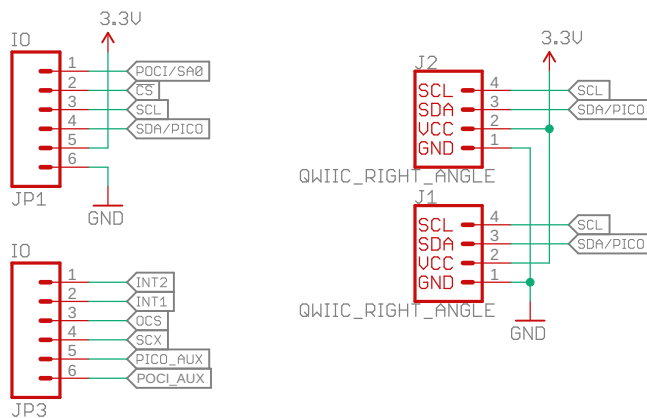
3.3V
IO
1 POCI/SA0
2 CS
3 SCL
4 SDA/PICO
5
6
JP1
GND

IO
1 INT2
2 INT1
3 OCS
4 SCX
5 PICO_AUX
6 POCI_AUX
JP3

3.3V
J2
SCL 4 SCL
SDA 3 SDA/PICO
VCC 2
GND 1
QWIIC_RIGHT_ANGLE
J1
SCL 4 SCL
SDA 3 SDA/PICO
VCC 2
GND 1
QWIIC_RIGHT_ANGLE
GND